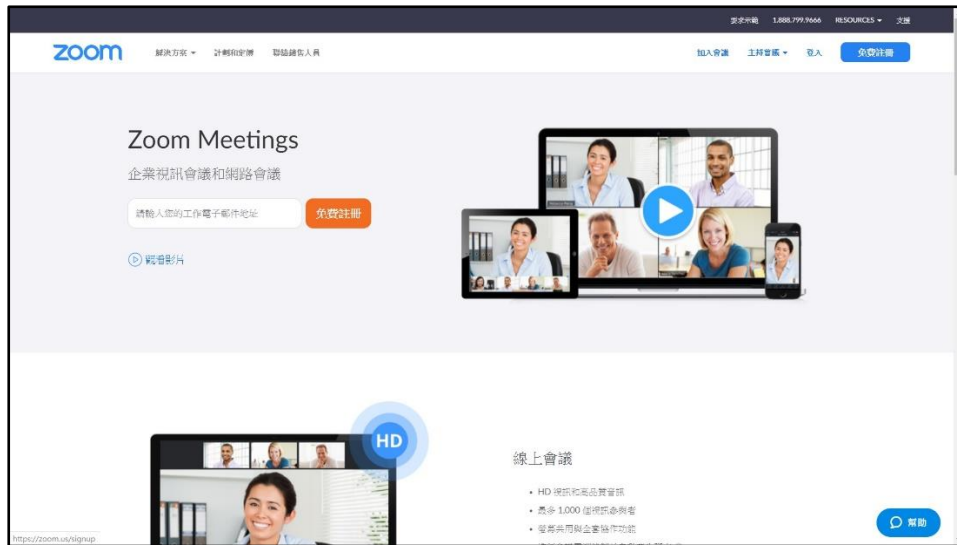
要求示範 1.888.799.9666 RESOURCES ▾ 支援

zoom 解決方案 ▾ 計劃和定價 聯絡銷售人員 加入會議 主持會議 ▾ 登入 免費註冊

Zoom Meetings

企業視訊會議和網路會議

請輸入您的工作電子郵件地址 免費註冊

觀看影片

HD

線上會議

• HD 視訊和高品質音訊
• 最多 1,000 個視訊參與者
• 螢幕共用與企業協作功能
• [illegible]

https://zoom.us/signup

幫助